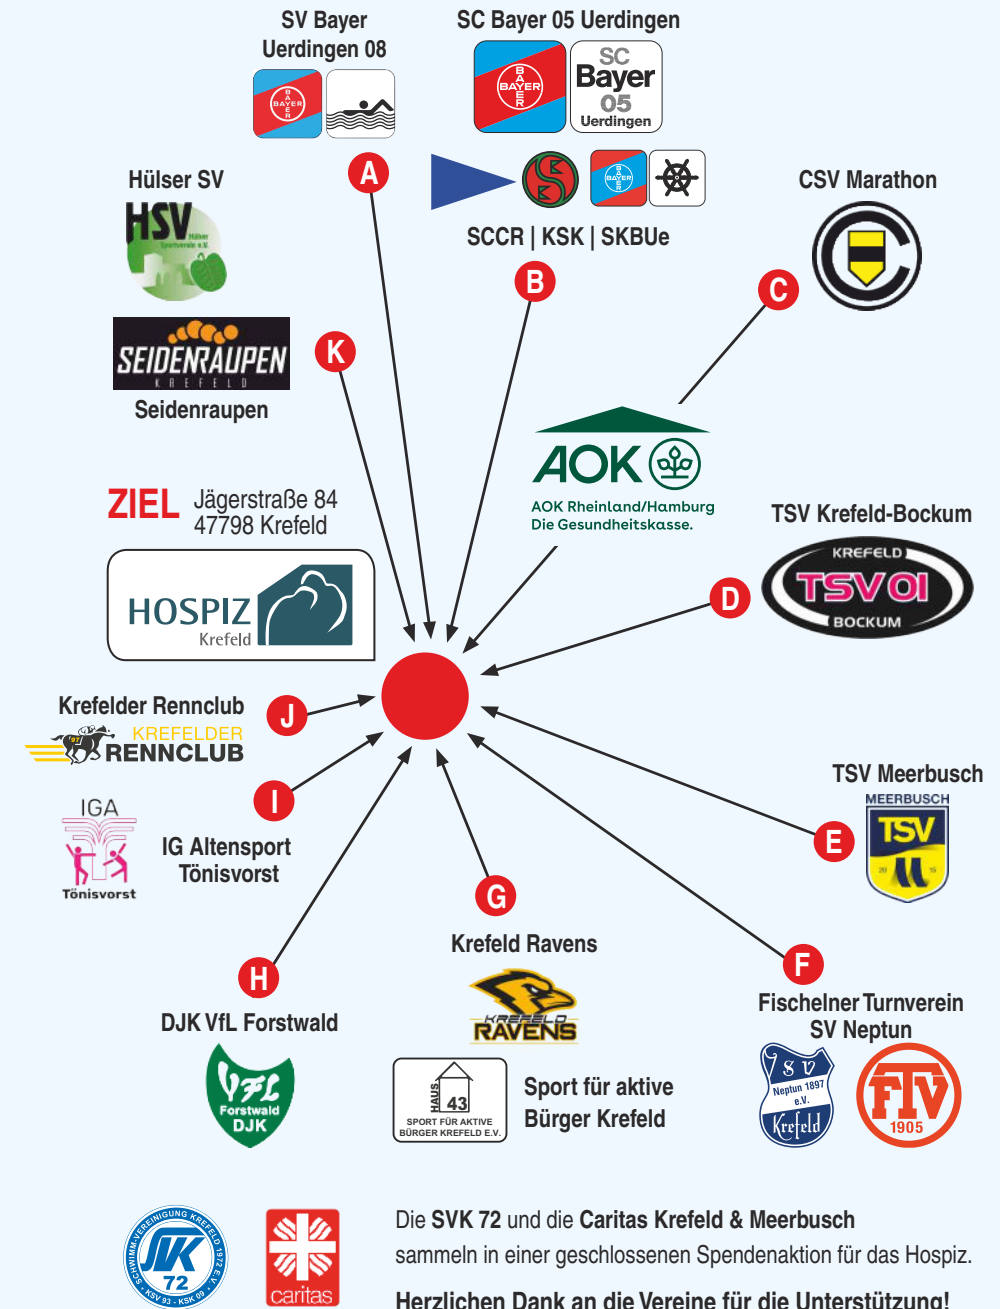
SV Bayer Uerdingen 08

BAYER

SC Bayer 05 Uerdingen

BAYER

SC Bayer 05 Uerdingen

A

Hülser SV

HSV Hülser Sportverein e.V.

BAYER

SCCR | KSK | SKBUe

B

CSV Marathon

C

SEIDENRAUPEN KREFELD

Seidenraupen

K

AOK

AOK Rheinland/Hamburg Die Gesundheitskasse.

ZIEL Jägerstraße 84 47798 Krefeld

HOSPIZ Krefeld

TSV Krefeld-Bockum

KREFELD TSV 01 BOCKUM

D

Krefelder Rennclub

J

KREFELDER RENNCLUB

IGA Tönisvorst

I

IG Altensport Tönisvorst

TSV Meerbusch

MEERBUSCH TSV

E

G

Krefeld Ravens

KREFELD RAVENS

H

DJK VfL Forstwald

VFL Forstwald DJK

HAUS 43 SPORT FÜR AKTIVE BÜRGER KREFELD E.V.

Sport für aktive Bürger Krefeld

F

Fischelner Turnverein SV Neptun

SV Neptun 1897 e.V. Krefeld

FTV 1905

SCHWIMM-VEREINIGUNG KREFELD 1972 E.V. SVK 72 KSV 93 - KSK 09

caritas

Die SVK 72 und die Caritas Krefeld & Meerbusch sammeln in einer geschlossenen Spendenaktion für das Hospiz.

Herzlichen Dank an die Vereine für die Unterstützung!